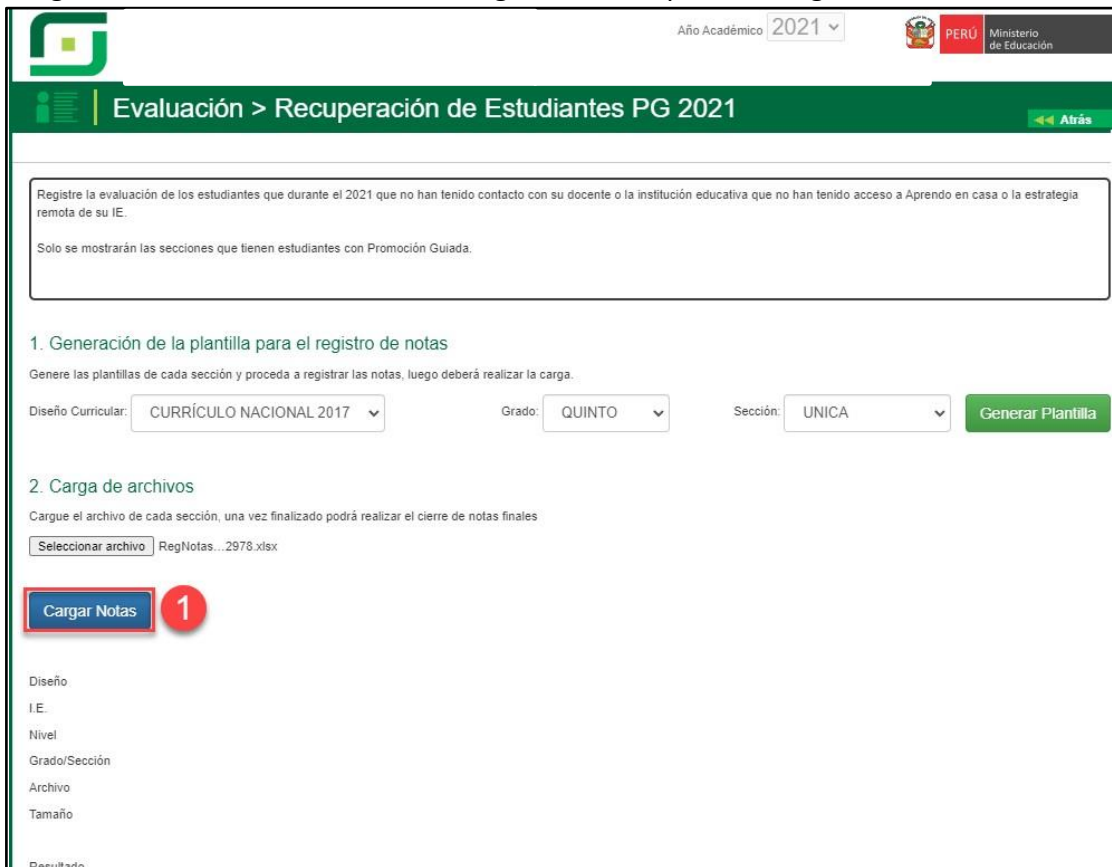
Año Académico 2021

PERÚ Ministerio de Educación

Evaluación > Recuperación de Estudiantes PG 2021

Atrás

Registre la evaluación de los estudiantes que durante el 2021 que no han tenido contacto con su docente o la institución educativa que no han tenido acceso a Aprendo en casa o la estrategia remota de su IE.

Solo se mostrarán las secciones que tienen estudiantes con Promoción Guiada.

1. Generación de la plantilla para el registro de notas

Genere las plantillas de cada sección y proceda a registrar las notas, luego deberá realizar la carga.

Diseño Curricular: CURRÍCULO NACIONAL 2017 Grado: QUINTO Sección: UNICA Generar Plantilla

2. Carga de archivos

Cargue el archivo de cada sección, una vez finalizado podrá realizar el cierre de notas finales

Seleccionar archivo RegNotas…2978.xlsx

Cargar Notas 1

Diseño
I.E.
Nivel
Grado/Sección
Archivo
Tamaño

Resultado